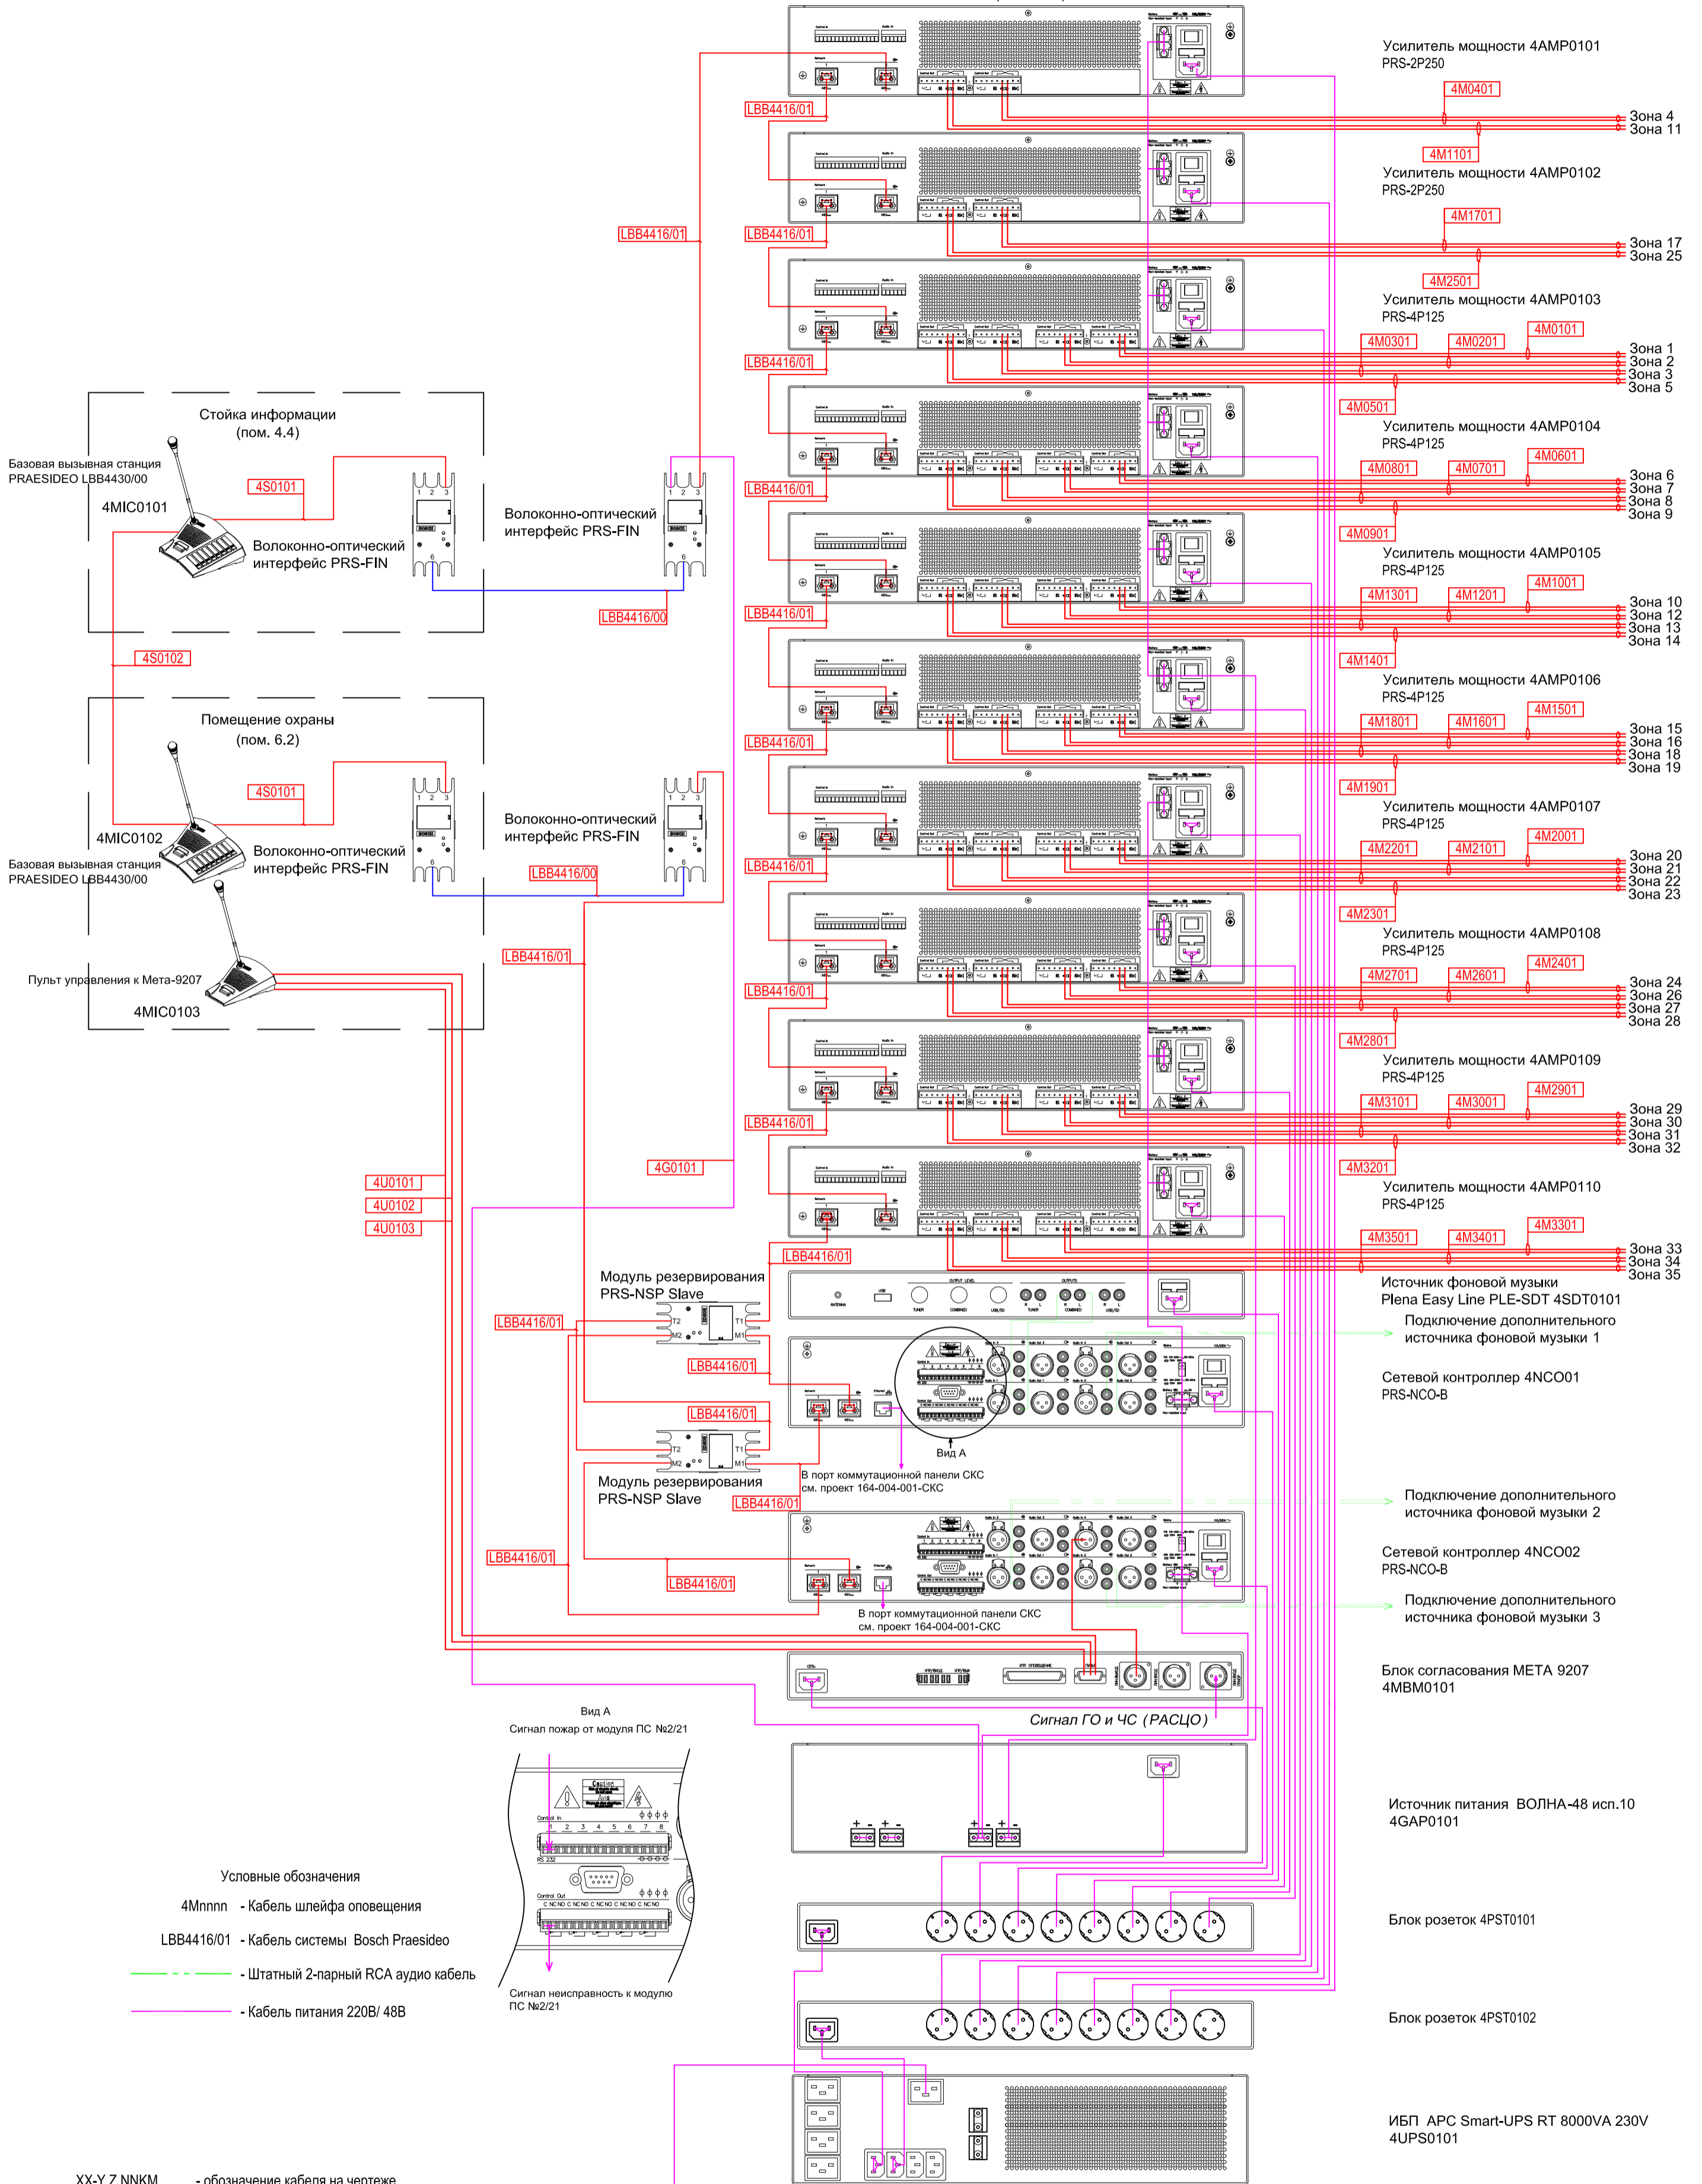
Усилитель мощности 4AMP0101
PRS-2P250
4M0401
Зона 4
Зона 11
4M1101
Усилитель мощности 4AMP0102
PRS-2P250
4M1701
Зона 17
Зона 25
4M2501
Усилитель мощности 4AMP0103
PRS-4P125
4M0301
4M0201
4M0101
Зона 1
Зона 2
Зона 3
Зона 5
4M0501
Усилитель мощности 4AMP0104
PRS-4P125
4M0801
4M0701
4M0601
Зона 6
Зона 7
Зона 8
Зона 9
4M0901
Усилитель мощности 4AMP0105
PRS-4P125
4M1301
4M1201
4M1001
Зона 10
Зона 12
Зона 13
Зона 14
4M1401
Усилитель мощности 4AMP0106
PRS-4P125
4M1801
4M1601
4M1501
Зона 15
Зона 16
Зона 18
Зона 19
4M1901
Усилитель мощности 4AMP0107
PRS-4P125
4M2201
4M2101
4M2001
Зона 20
Зона 21
Зона 22
Зона 23
4M2301
Усилитель мощности 4AMP0108
PRS-4P125
4M2701
4M2601
4M2401
Зона 24
Зона 26
Зона 27
Зона 28
4M2801
Усилитель мощности 4AMP0109
PRS-4P125
4M3101
4M3001
4M2901
Зона 29
Зона 30
Зона 31
Зона 32
4M3201
Усилитель мощности 4AMP0110
PRS-4P125
4M3501
4M3401
4M3301
Зона 33
Зона 34
Зона 35
Источник фоновой музыки
Plena Easy Line PLE-SDT 4SDT0101
Подключение дополнительного источника фоновой музыки 1
Сетевой контроллер 4NCO01
PRS-NCO-B
Подключение дополнительного источника фоновой музыки 2
Сетевой контроллер 4NCO02
PRS-NCO-B
Подключение дополнительного источника фоновой музыки 3
Блок согласования МЕТА 9207
4MBM0101
Источник питания ВОЛНА-48 исп.10
4GAP0101
Блок розеток 4PST0101
Блок розеток 4PST0102
ИБП APC Smart-UPS RT 8000VA 230V
4UPS0101
LBB4416/01
LBB4416/01
LBB4416/01
LBB4416/01
LBB4416/01
LBB4416/01
LBB4416/01
LBB4416/01
LBB4416/01
LBB4416/01
LBB4416/01
Стойка информации
(пом. 4.4)
Базовая вызывная станция
PRAESIDEO LBB4430/00
4MIC0101
4S0101
Волоконно-оптический интерфейс PRS-FIN
Волоконно-оптический интерфейс PRS-FIN
LBB4416/00
4S0102
Помещение охраны
(пом. 6.2)
4S0101
4MIC0102
Волоконно-оптический интерфейс PRS-FIN
Волоконно-оптический интерфейс PRS-FIN
Базовая вызывная станция
PRAESIDEO LBB4430/00
LBB4416/00
LBB4416/01
Пульт управления к Мета-9207
4MIC0103
4U0101
4U0102
4U0103
4G0101
LBB4416/01
Модуль резервирования
PRS-NSP Slave
LBB4416/01
LBB4416/01
LBB4416/01
Вид А
В порт коммутационной панели СКС
см. проект 164-004-001-СКС
Модуль резервирования
PRS-NSP Slave
LBB4416/01
LBB4416/01
LBB4416/01
В порт коммутационной панели СКС
см. проект 164-004-001-СКС
Сигнал ГО и ЧС (РАСЦО)
Вид А
Сигнал пожар от модуля ПС №2/21
Сигнал неисправность к модулю ПС №2/21
Условные обозначения
4Mnnnn - Кабель шлейфа оповещения
LBB4416/01 - Кабель системы Bosch Praesideo
- Штатный 2-парный RCA аудио кабель
- Кабель питания 220В/ 48В
XX-Y Z NNKM - обозначение кабеля на чертеже